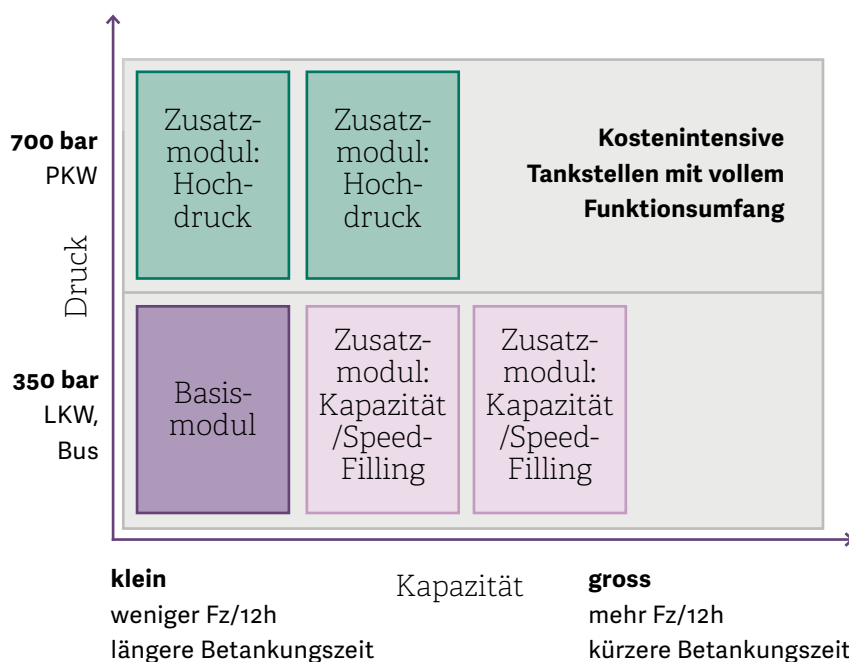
700 bar
PKW

350 bar
LKW,
Bus

Druck

Zusatzmodul: Hochdruck

Zusatzmodul: Hochdruck

Kostenintensive Tankstellen mit vollem Funktionsumfang

Basismodul

Zusatzmodul: Kapazität /Speed-Filling

Zusatzmodul: Kapazität /Speed-Filling

klein
weniger Fz/12h
längere Betankungszeit

Kapazität

gross
mehr Fz/12h
kürzere Betankungszeit